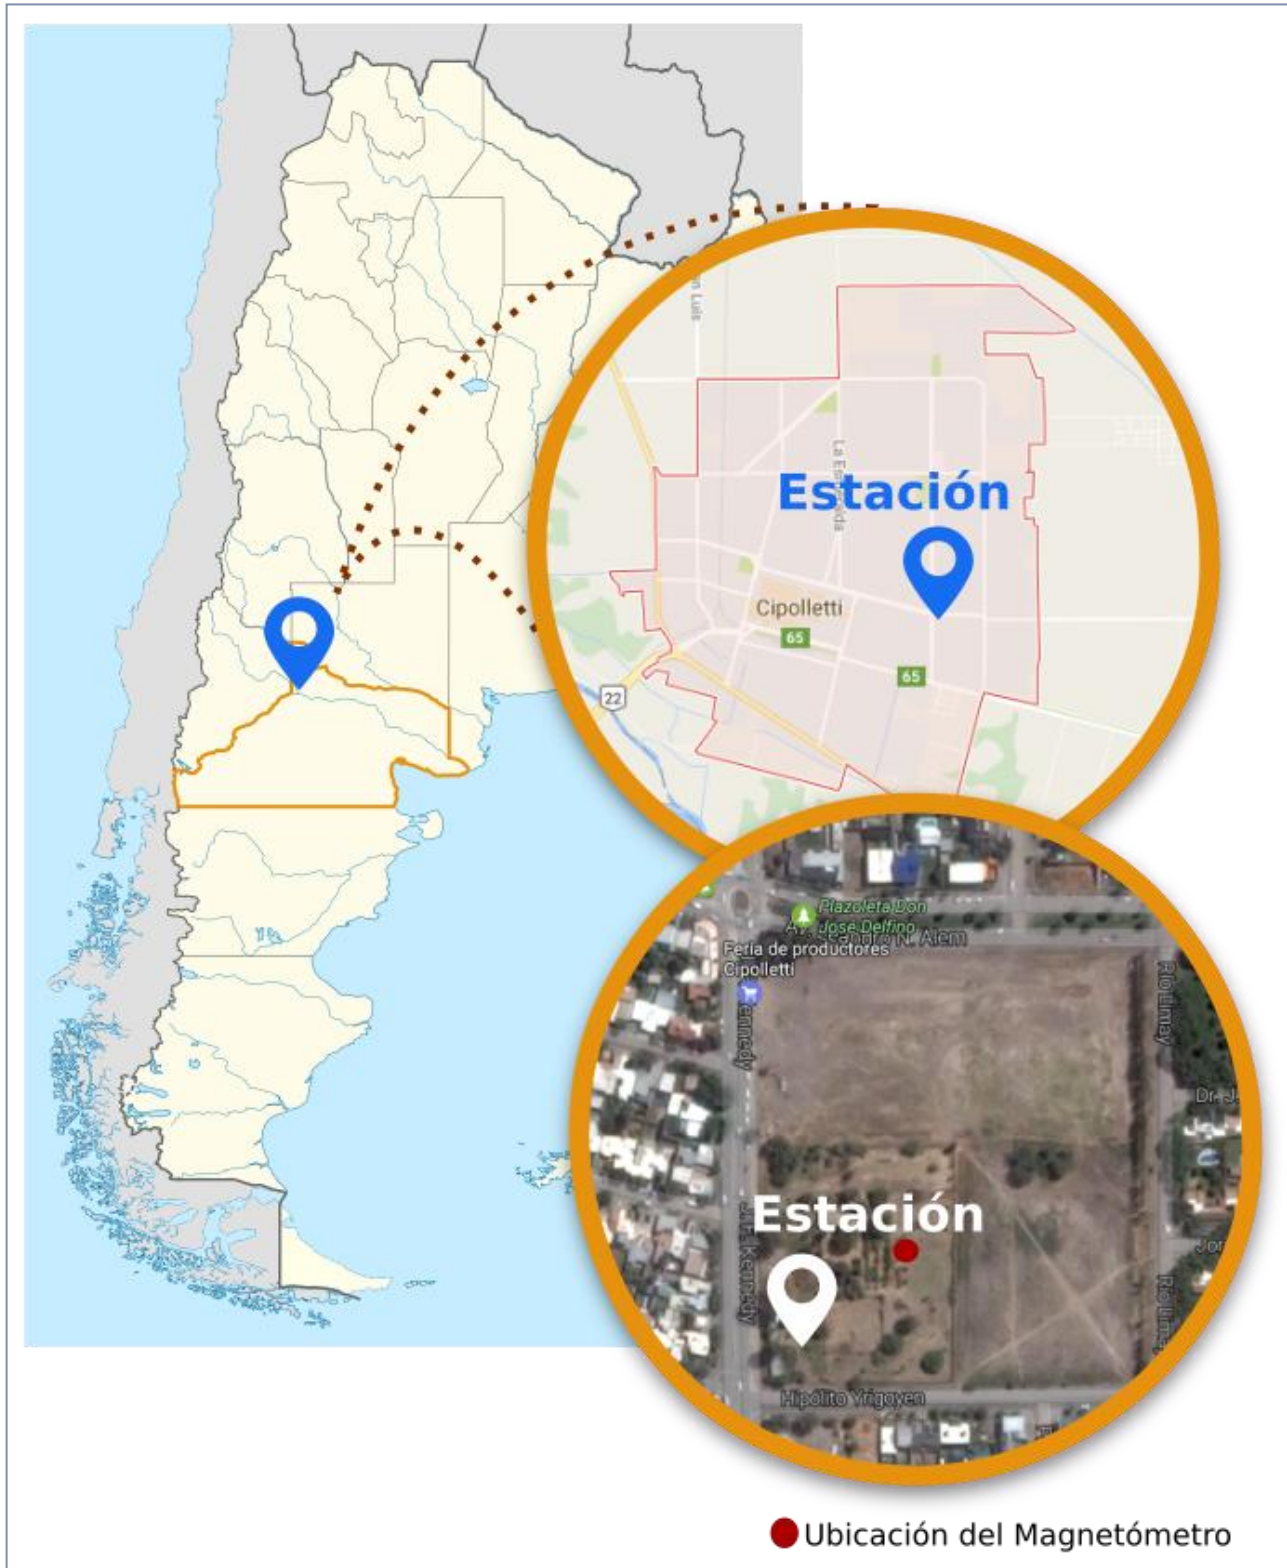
San Luis

La Esmeralda

Estación

Cipolletti

65

65

22

Plazoleta Don José Delfino

Av. Leandro N. Alem

Feria de productores Cipolletti

Kennedy

Río Limay

Dr. J

Jor

Estación

J. F. Kennedy

Río Limay

Hipólito Yrigoyen

Ubicación del Magnetómetro